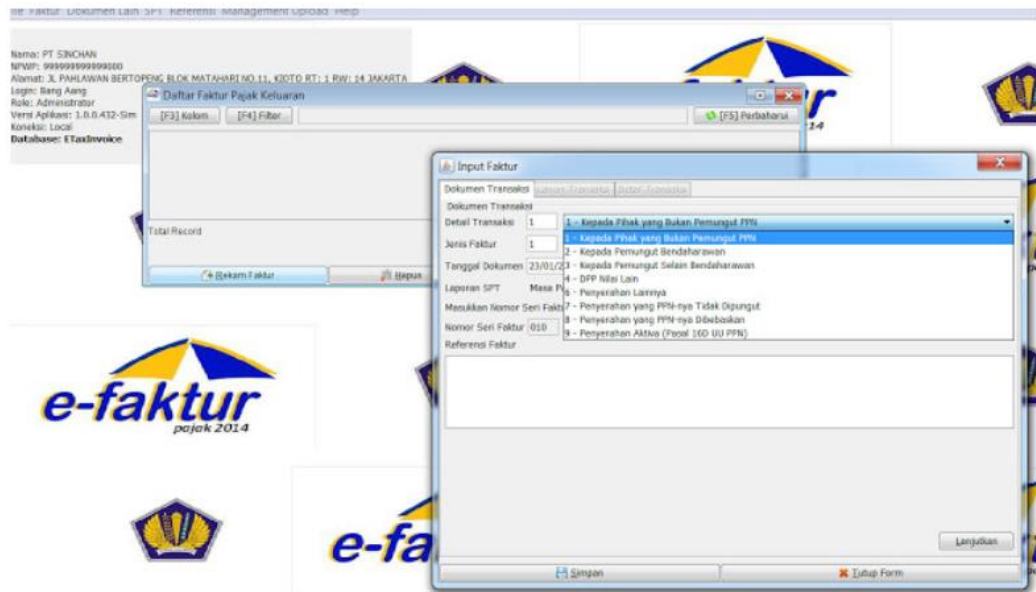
le Faktur Dokumen Lain SPT Referensi Management Upload Help

Nama: PT SINCHAN
NPWP: 999999999999000
Alamat: JL PAHLAWAN BERTOPENG BLOK MATAHARI NO.11, KIDTO RT: 1 RW: 14 JAKARTA
Login: Bang Aang
Role: Administrator
Versi Aplikasi: 1.0.0.432-Sim
Koneksi: Local
Database: ETaxInvoice

Daftar Faktur Pajak Keluaran
[F3] Kolom [F4] Filter [F5] Perbaharui
Total Record
Rekam Faktur Hapus

Input Faktur
Dokumen Transaksi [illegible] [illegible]
Dokumen Transaksi
Detail Transaksi 1 1 - Kepada Pihak yang Bukan Pemungut PPN
Jenis Faktur 1
Tanggal Dokumen 23/01/2
Laporan SPT Masa P
Masukkan Nomor Seri Fakt
Nomor Seri Faktur 010
Referensi Faktur
1 - Kepada Pihak yang Bukan Pemungut PPN
2 - Kepada Pemungut Bendaharawan
3 - Kepada Pemungut Selain Bendaharawan
4 - DPP Nilai Lain
6 - Penyerahan Lainnya
7 - Penyerahan yang PPN-nya Tidak Dipungut
8 - Penyerahan yang PPN-nya Dibebaskan
9 - Penyerahan Aktiva (Pasal 16D UU PPN)
Lanjutkan
Simpan Tutup Form

e-faktur
pajak 2014

e-faktur
pajak 2014

e-fa